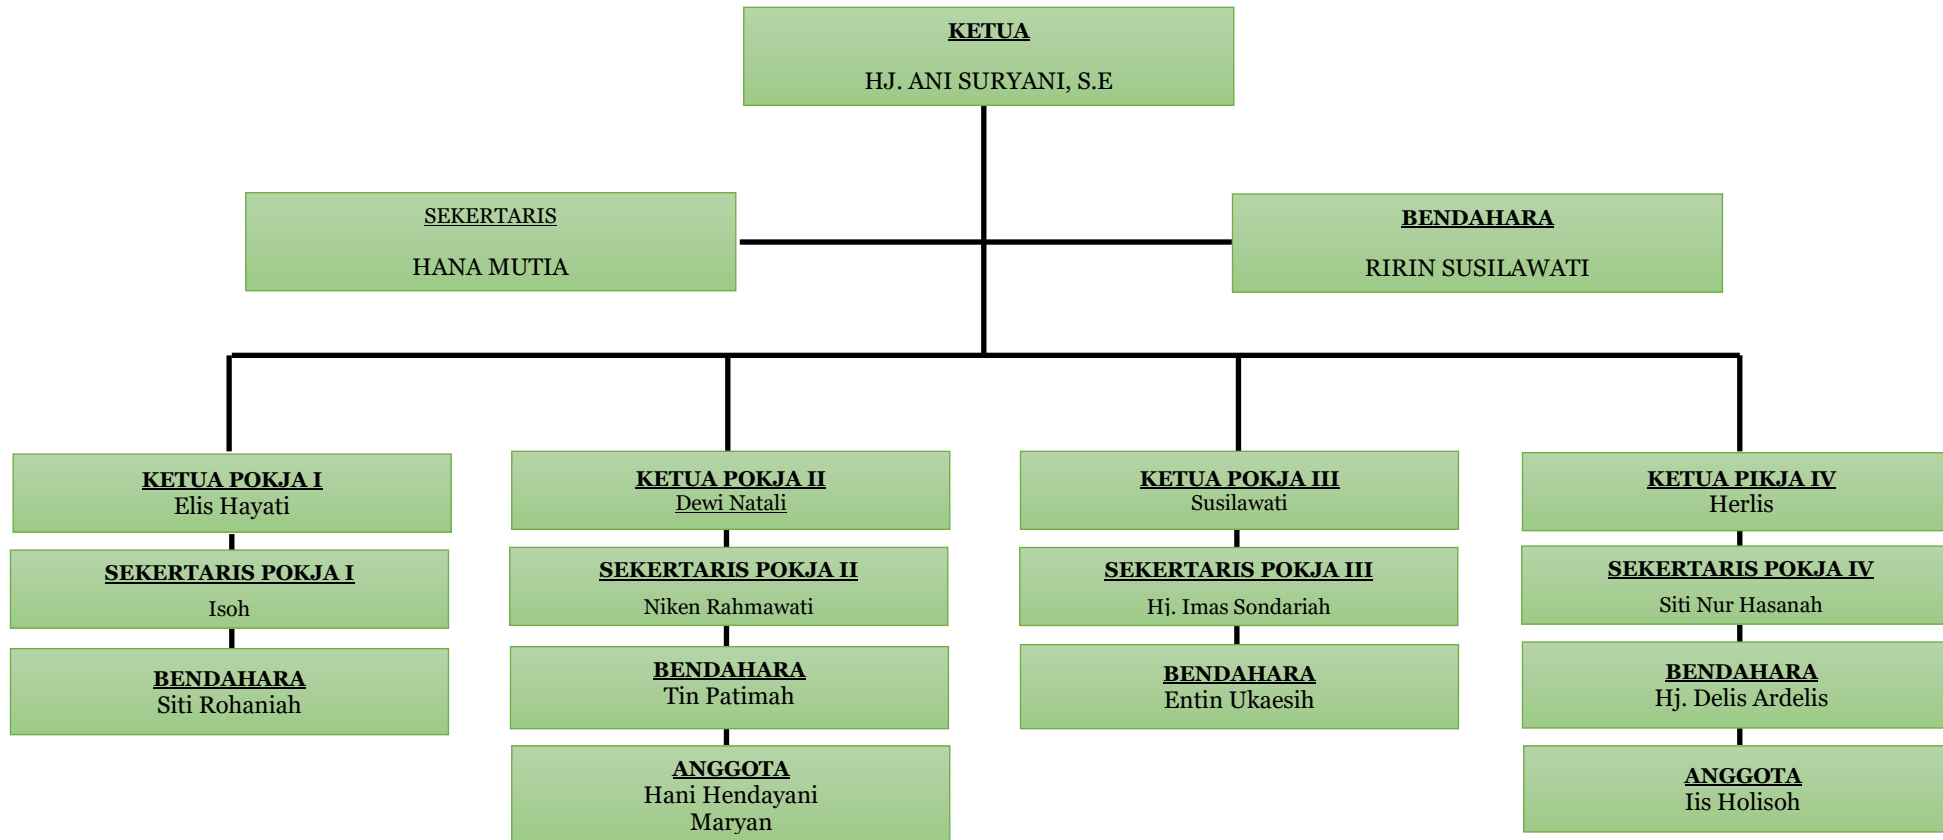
KETUA
HJ. ANI SURYANI, S.E

SEKERTARIS
HANA MUTIA

BENDAHARA
RIRIN SUSILAWATI

KETUA POKJA I
Elis Hayati

SEKERTARIS POKJA I
Isoh

BENDAHARA
Siti Rohaniah

KETUA POKJA II
Dewi Natali

SEKERTARIS POKJA II
Niken Rahmawati

BENDAHARA
Tin Patimah

ANGGOTA
Hani Hendayani
Maryan

KETUA POKJA III
Susilawati

SEKERTARIS POKJA III
Hj. Imas Sondariah

BENDAHARA
Entin Ukaesih

KETUA PIKJA IV
Herlis

SEKERTARIS POKJA IV
Siti Nur Hasanah

BENDAHARA
Hj. Delis Ardelis

ANGGOTA
Iis Holisoh